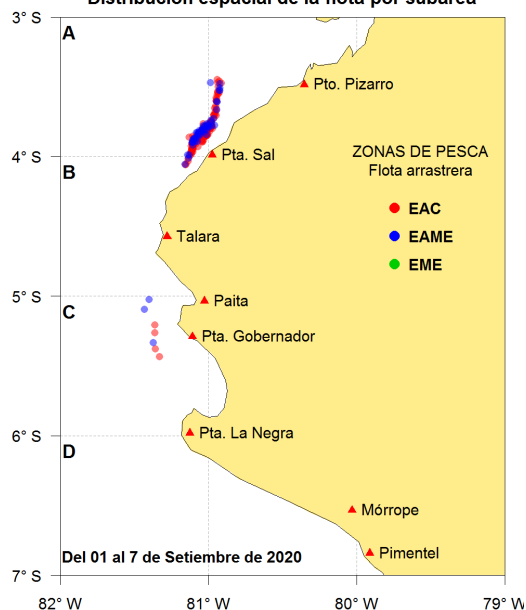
Distribución espacial de la flota por subárea

3° S
4° S
5° S
6° S
7° S

A
B
C
D

Pto. Pizarro
Pta. Sal
Talara
Paita
Pta. Gobernador
Pta. La Negra
Mórrope
Pimentel

ZONAS DE PESCA
Flota arrastrera
EAC
EAME
EME

Del 01 al 7 de Setiembre de 2020

82° W
81° W
80° W
79° W